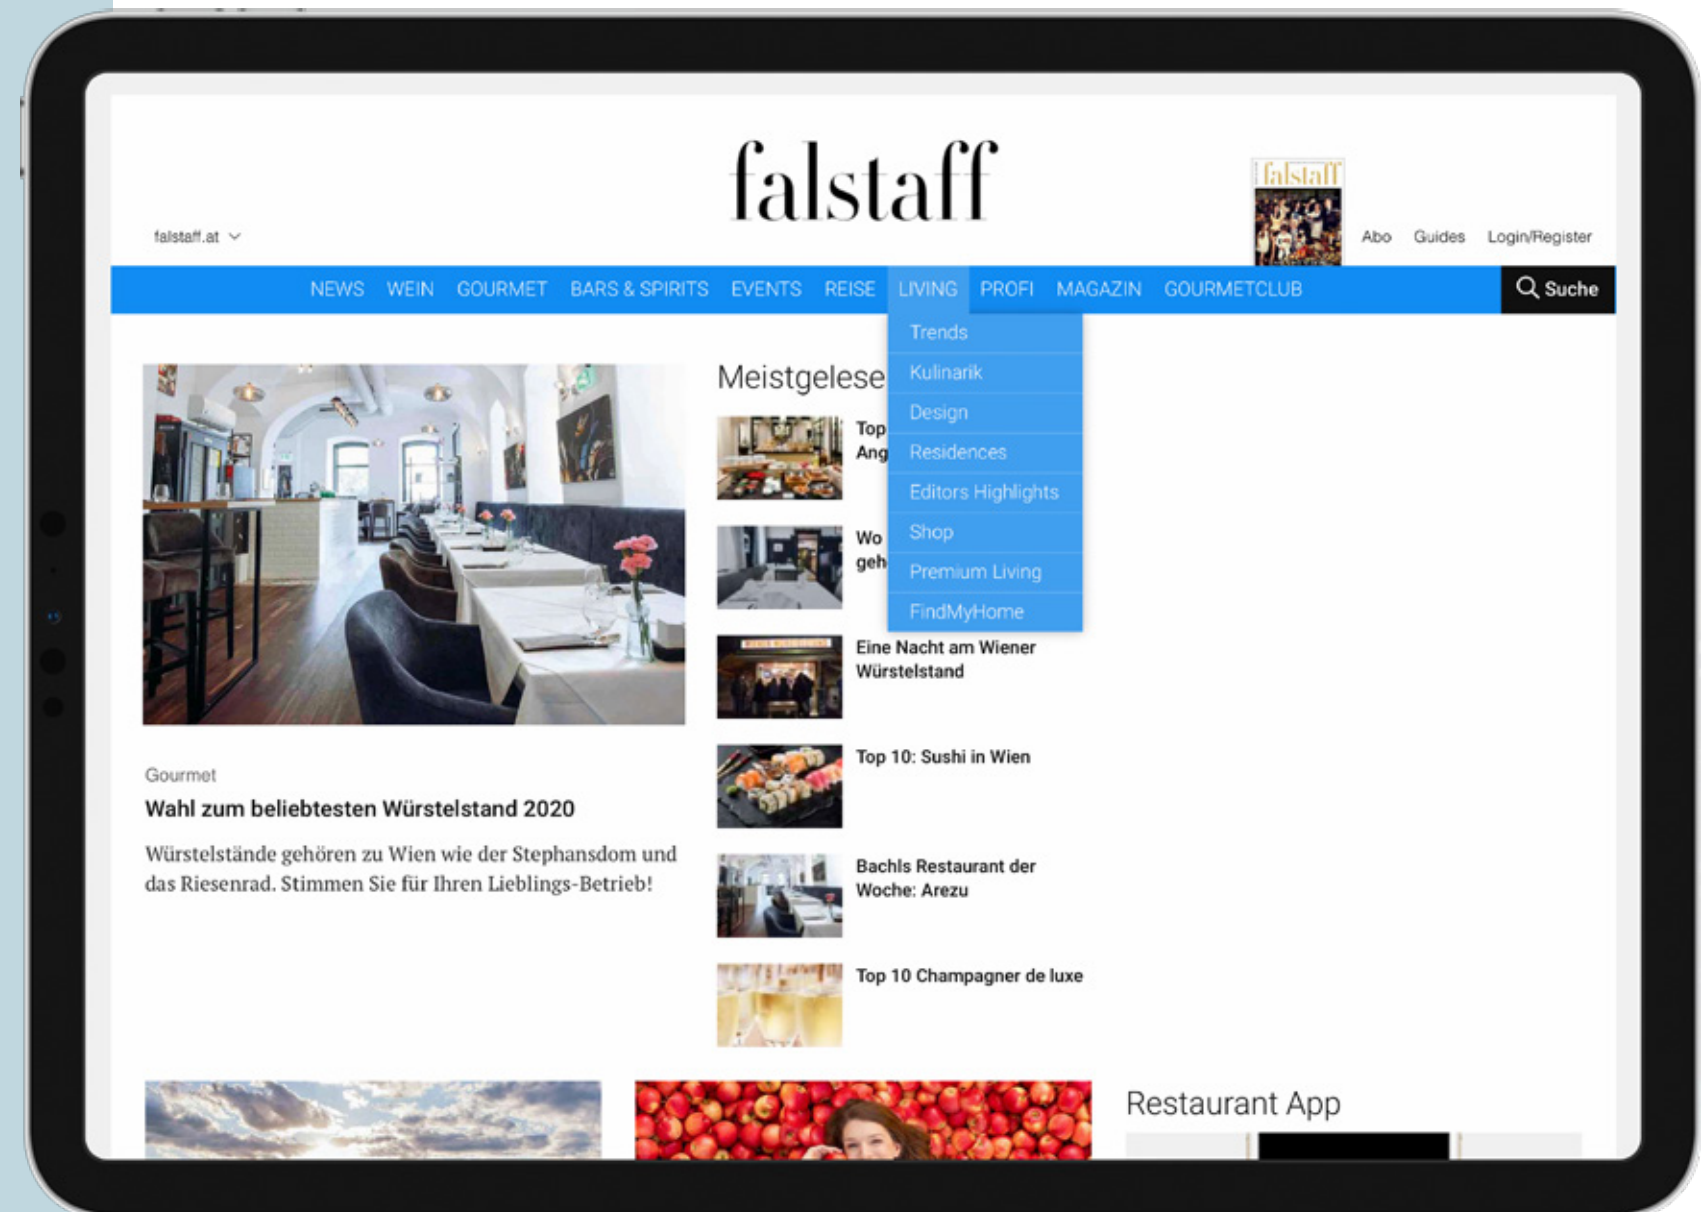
falstaff

falstaff.at

falstaff

Abo Guides Login/Register

NEWS WEIN GOURMET BARS & SPIRITS EVENTS REISE LIVING PROFI MAGAZIN GOURMETCLUB Suche

Trends
Kulinarik
Design
Residences
Editors Highlights
Shop
Premium Living
FindMyHome

Meistgelese

Top
Ang

Wo
geh

Eine Nacht am Wiener Würstelstand

Top 10: Sushi in Wien

Bachls Restaurant der Woche: Arezu

Top 10 Champagner de luxe

Gourmet

Wahl zum beliebtesten Würstelstand 2020

Würstelstände gehören zu Wien wie der Stephansdom und das Riesenrad. Stimmen Sie für Ihren Lieblings-Betrieb!

Restaurant App